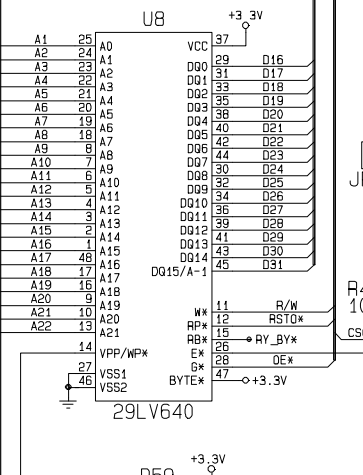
U8

+3.3V

| | | | | | | | |
|---|---|---|---|---|---|---|---|
| A1 | 25 | A0 | | VCC | 37 | | |
| A2 | 24 | A1 | | DQ0 | 29 | D16 | |
| A3 | 23 | A2 | | DQ1 | 31 | D17 | |
| A4 | 22 | A3 | | DQ2 | 33 | D18 | |
| A5 | 21 | A4 | | DQ3 | 35 | D19 | |
| A6 | 20 | A5 | | DQ4 | 38 | D20 | |
| A7 | 19 | A6 | | DQ5 | 40 | D21 | |
| A8 | 18 | A7 | | DQ6 | 42 | D22 | |
| A9 | 8 | A8 | | DQ7 | 44 | D23 | |
| A10 | 7 | A9 | | DQ8 | 30 | D24 | |
| A11 | 6 | A10 | | DQ9 | 32 | D25 | |
| A12 | 5 | A11 | | DQ10 | 34 | D26 | |
| A13 | 4 | A12 | | DQ11 | 36 | D27 | |
| A14 | 3 | A13 | | DQ12 | 39 | D28 | |
| A15 | 2 | A14 | | DQ13 | 41 | D29 | |
| A16 | 1 | A15 | | DQ14 | 43 | D30 | |
| A17 | 48 | A16 | | DQ15/A-1 | 45 | D31 | |
| A18 | 17 | A17 | | | | | |
| A19 | 16 | A18 | | | | | |
| A20 | 9 | A19 | | W* | 11 | R/W | |
| A21 | 10 | A20 | | RP* | 12 | RSTO* | |
| A22 | 13 | A21 | | RB* | 15 | RY_BY* | |
| | 14 | VPP/WP* | | E* | 26 | | |
| | 27 | VSS1 | | G* | 28 | OE* | |
| | 46 | VSS2 | | BYTE* | 47 | +3.3V | |

29LV640

J

R4
10

CS

+3.3V

D59